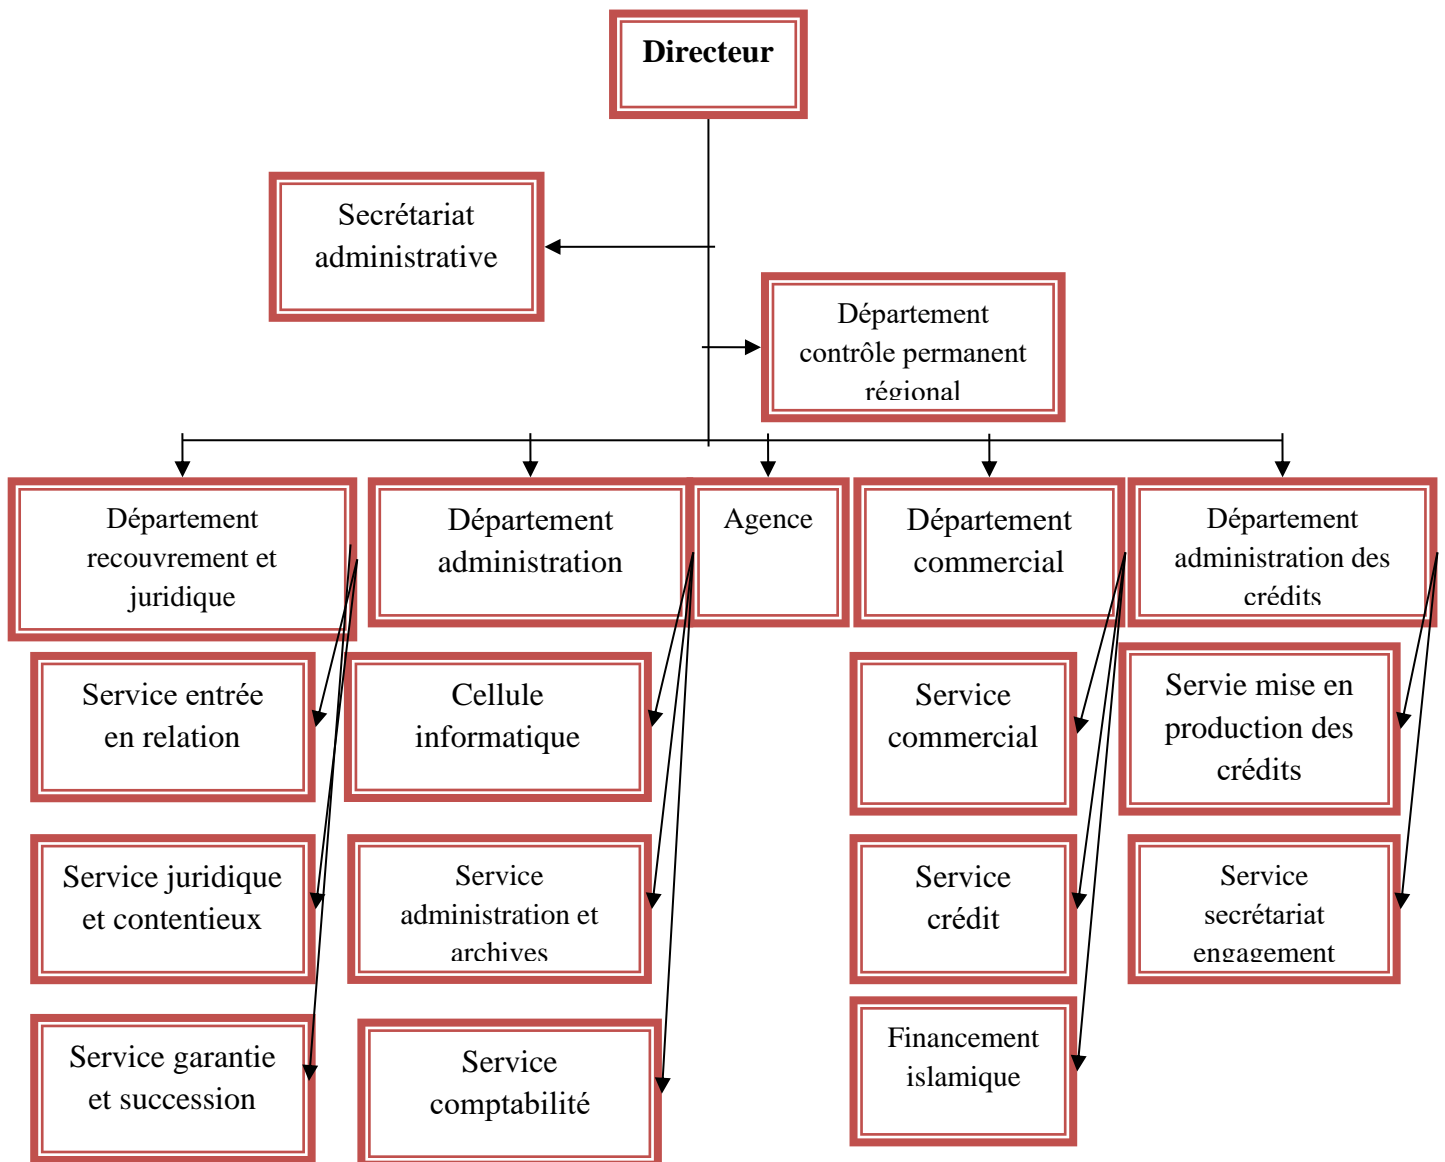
Directeur

Secrétariat administrative

Département contrôle permanent régional

Département recouvrement et juridique

Département administration

Agence

Département commercial

Département administration des crédits

Service entrée en relation

Cellule informatique

Service commercial

Servie mise en production des crédits

Service juridique et contentieux

Service administration et archives

Service crédit

Service secrétariat engagement

Service garantie et succession

Service comptabilité

Financement islamique